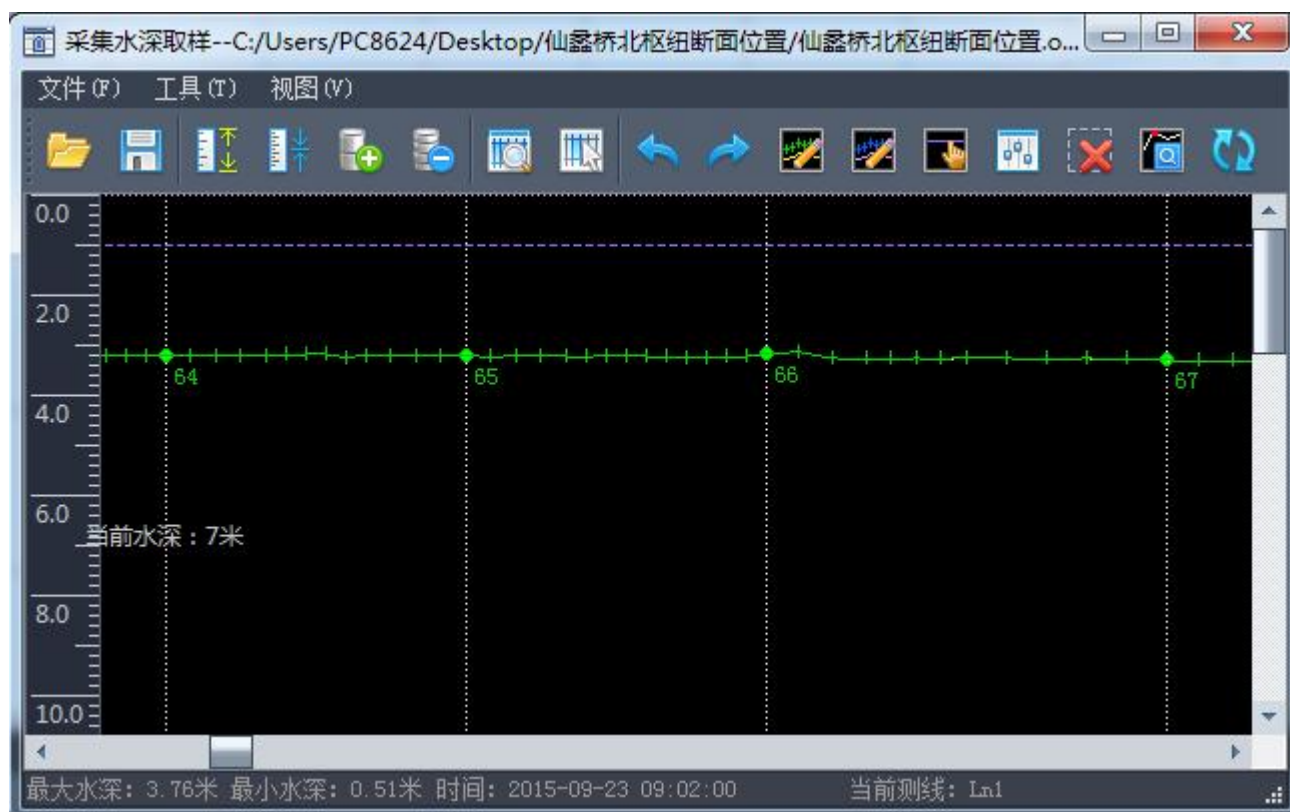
采集水深取样--C:/Users/PC8624/Desktop/仙蠡桥北枢纽断面位置/仙蠡桥北枢纽断面位置.o...

文件(F) 工具(T) 视图(V)

0.0
2.0
4.0
6.0
8.0
10.0

64
65
66
67

当前水深：7米

最大水深：3.76米 最小水深：0.51米 时间：2015-09-23 09:02:00 当前测线：Ln1